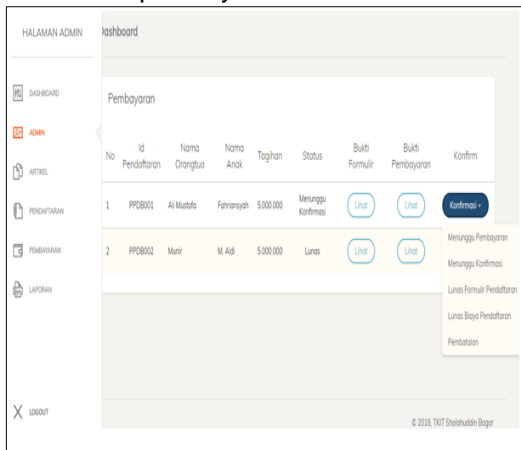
HALAMAN ADMIN

Dashboard

DASHBOARD
ADMIN
ARTIKEL
PENDAFTARAN
PEMBAYARAN
LAPORAN

Pembayaran

| No | Id Pendaftaran | Nama Orangtua | Nama Anak | Tagihan | Status | Bukti Formulir | Bukti Pembayaran | Konfirm |
|---|---|---|---|---|---|---|---|---|
| 1 | PPDB001 | Ali Mustofa | Fahriansyah | 5.000.000 | Menunggu Konfirmasi | Lihat | Lihat | Konfirmasi |
| 2 | PPDB002 | Munir | M. Aldi | 5.000.000 | Lunas | Lihat | Lihat | |

Menunggu Pembayaran
Menunggu Konfirmasi
Lunas Formulir Pendaftaran
Lunas Biaya Pendaftaran
Pembatalan

LOGOUT

© 2018, TKIT Sholahuddin Bogor